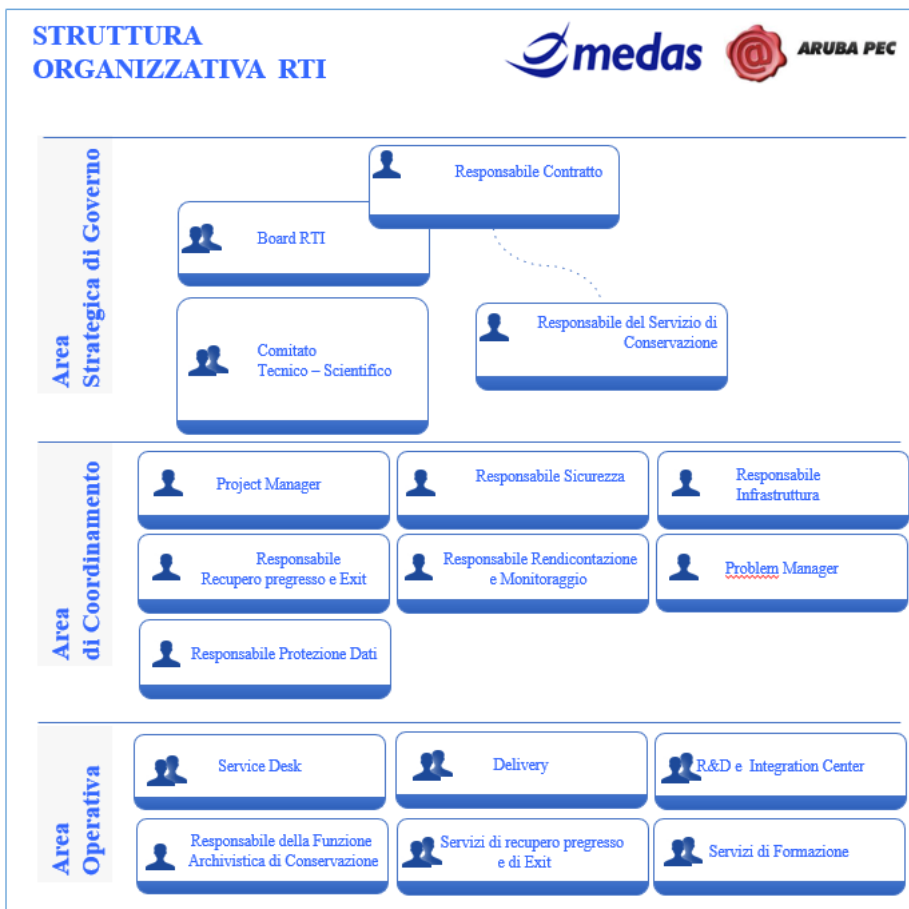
STRUTTURA ORGANIZZATIVA RTI

medas

ARUBA PEC

Area Strategica di Governo

Responsabile Contratto

Board RTI

Comitato Tecnico – Scientifico

Responsabile del Servizio di Conservazione

Area di Coordinamento

Project Manager

Responsabile Sicurezza

Responsabile Infrastruttura

Responsabile Recupero pregresso e Exit

Responsabile Rendicontazione e Monitoraggio

Problem Manager

Responsabile Protezione Dati

Area Operativa

Service Desk

Delivery

R&D e Integration Center

Responsabile della Funzione Archivistica di Conservazione

Servizi di recupero pregresso e di Exit

Servizi di Formazione